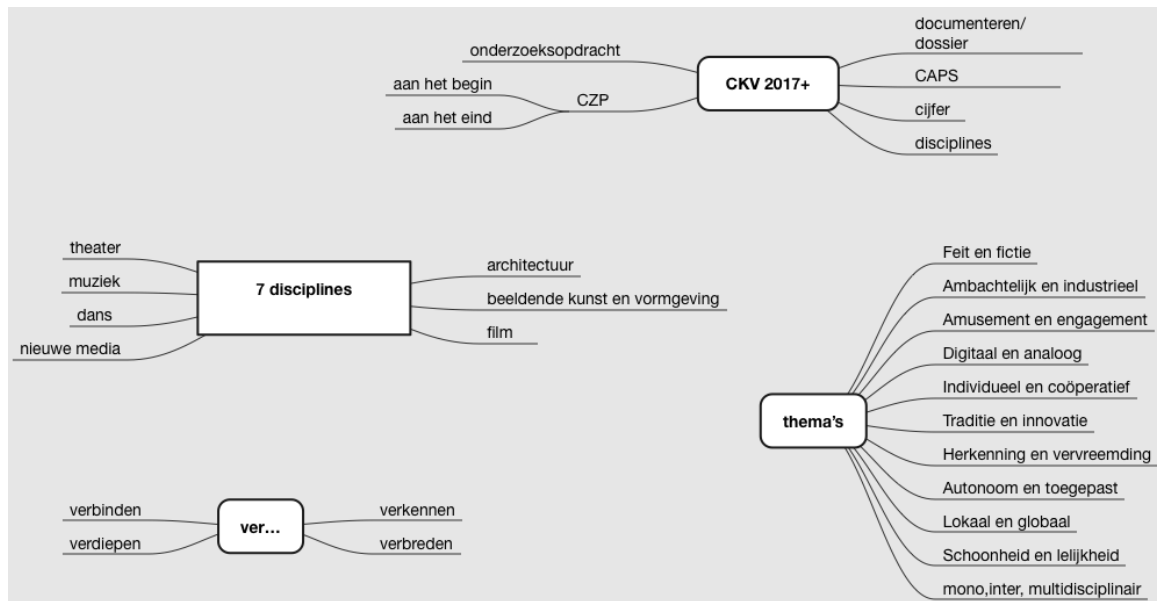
CKV 2017+

onderzoeksopdracht

CZP

aan het begin

aan het eind

documenteren/ dossier

CAPS

cijfer

disciplines

7 disciplines

theater

muziek

dans

nieuwe media

architectuur

beeldende kunst en vormgeving

film

thema's

Feit en fictie

Ambachtelijk en industrieel

Amusement en engagement

Digitaal en analoog

Individueel en coöperatief

Traditie en innovatie

Herkenning en vervreemding

Autonoom en toegepast

Lokaal en globaal

Schoonheid en lelijkheid

mono,inter, multidisciplinair

ver…

verbinden

verdiepen

verkennen

verbreden